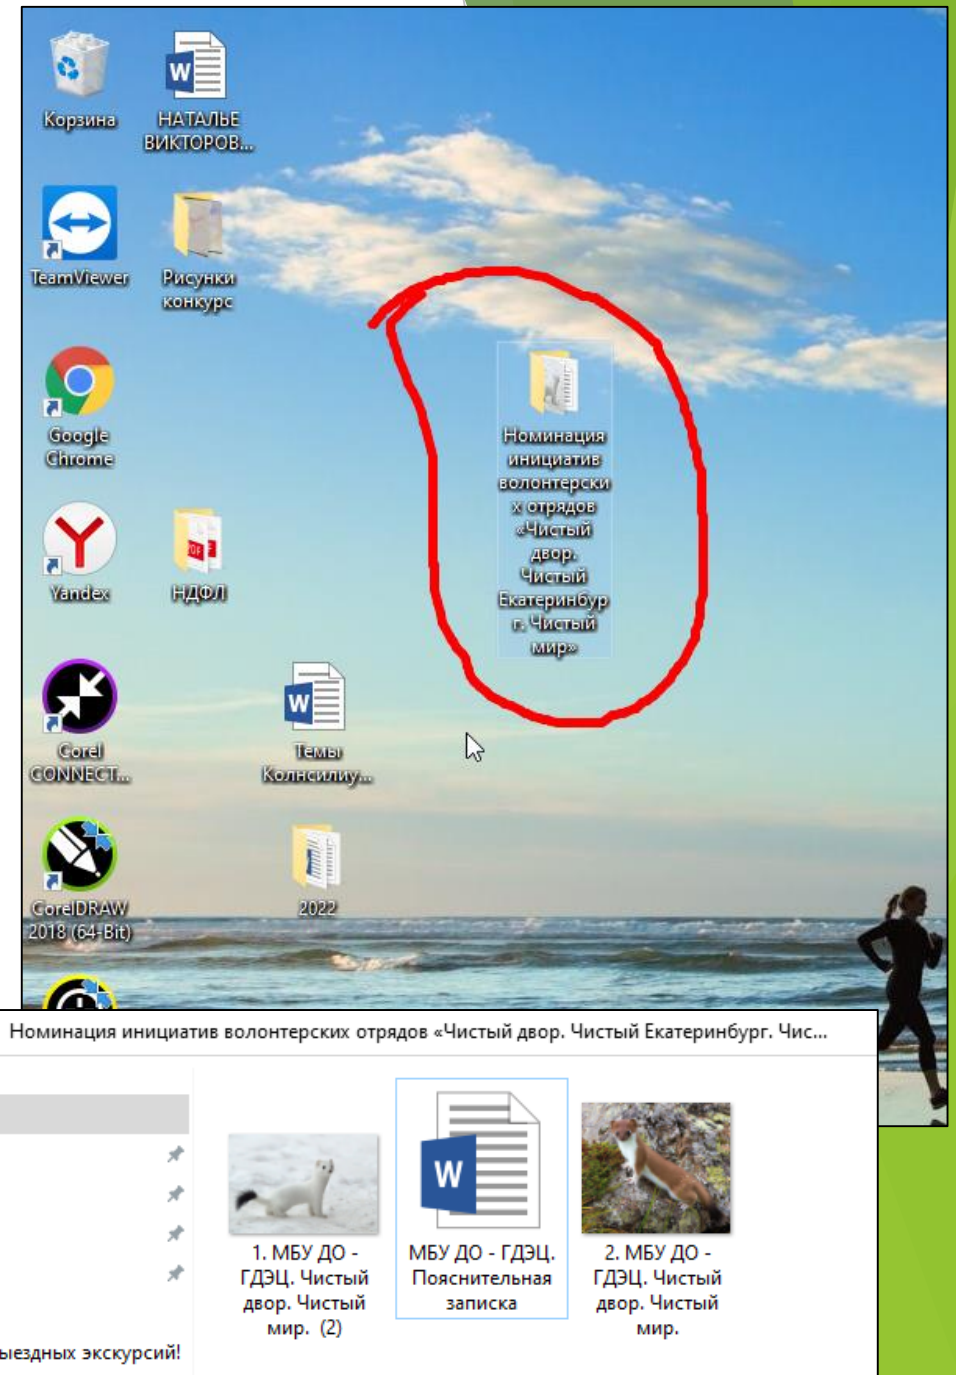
Корзина

НАТАЛЬЕ ВИКТОРОВ...

TeamViewer

Рисунки конкурс

Google Chrome

Номинация инициатив волонтерских отрядов «Чистый двор. Чистый Екатеринбург. Чистый мир»

Yandex

НДФЛ

Corel CONNECT...

Темы Колнсилиу...

CorelDRAW 2018 (64-Bit)

2022

Номинация инициатив волонтерских отрядов «Чистый двор. Чистый Екатеринбург. Чис...

1. МБУ ДО - ГДЭЦ. Чистый двор. Чистый мир. (2)

МБУ ДО - ГДЭЦ. Пояснительная записка

2. МБУ ДО - ГДЭЦ. Чистый двор. Чистый мир.

ыездных экскурсий!